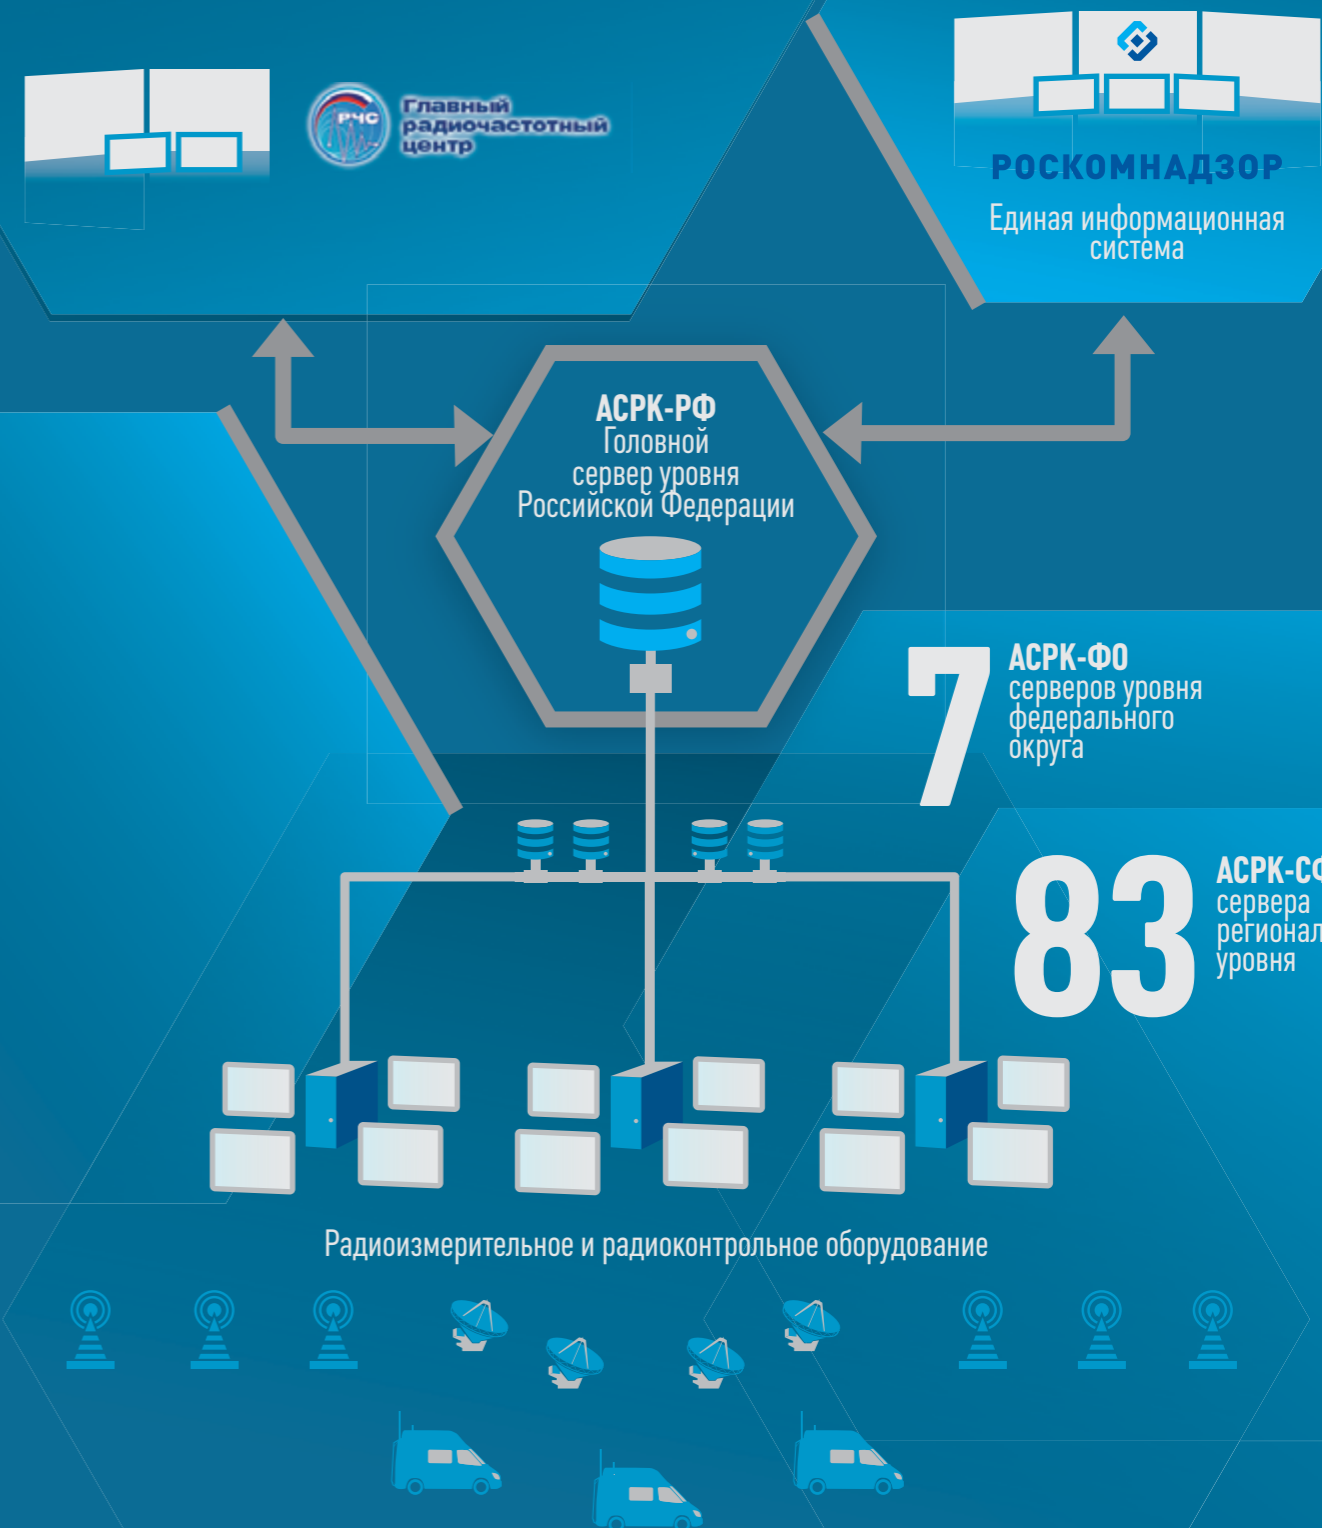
РЧС Главный радиочастотный центр

РОСКОМНАДЗОР
Единая информационная система

АСРК-РФ
Головной сервер уровня Российской Федерации

7 АСРК-ФО
серверов уровня федерального округа

83 АСРК-С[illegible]
сервера регионал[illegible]
уровня

Радиоизмерительное и радиоконтрольное оборудование